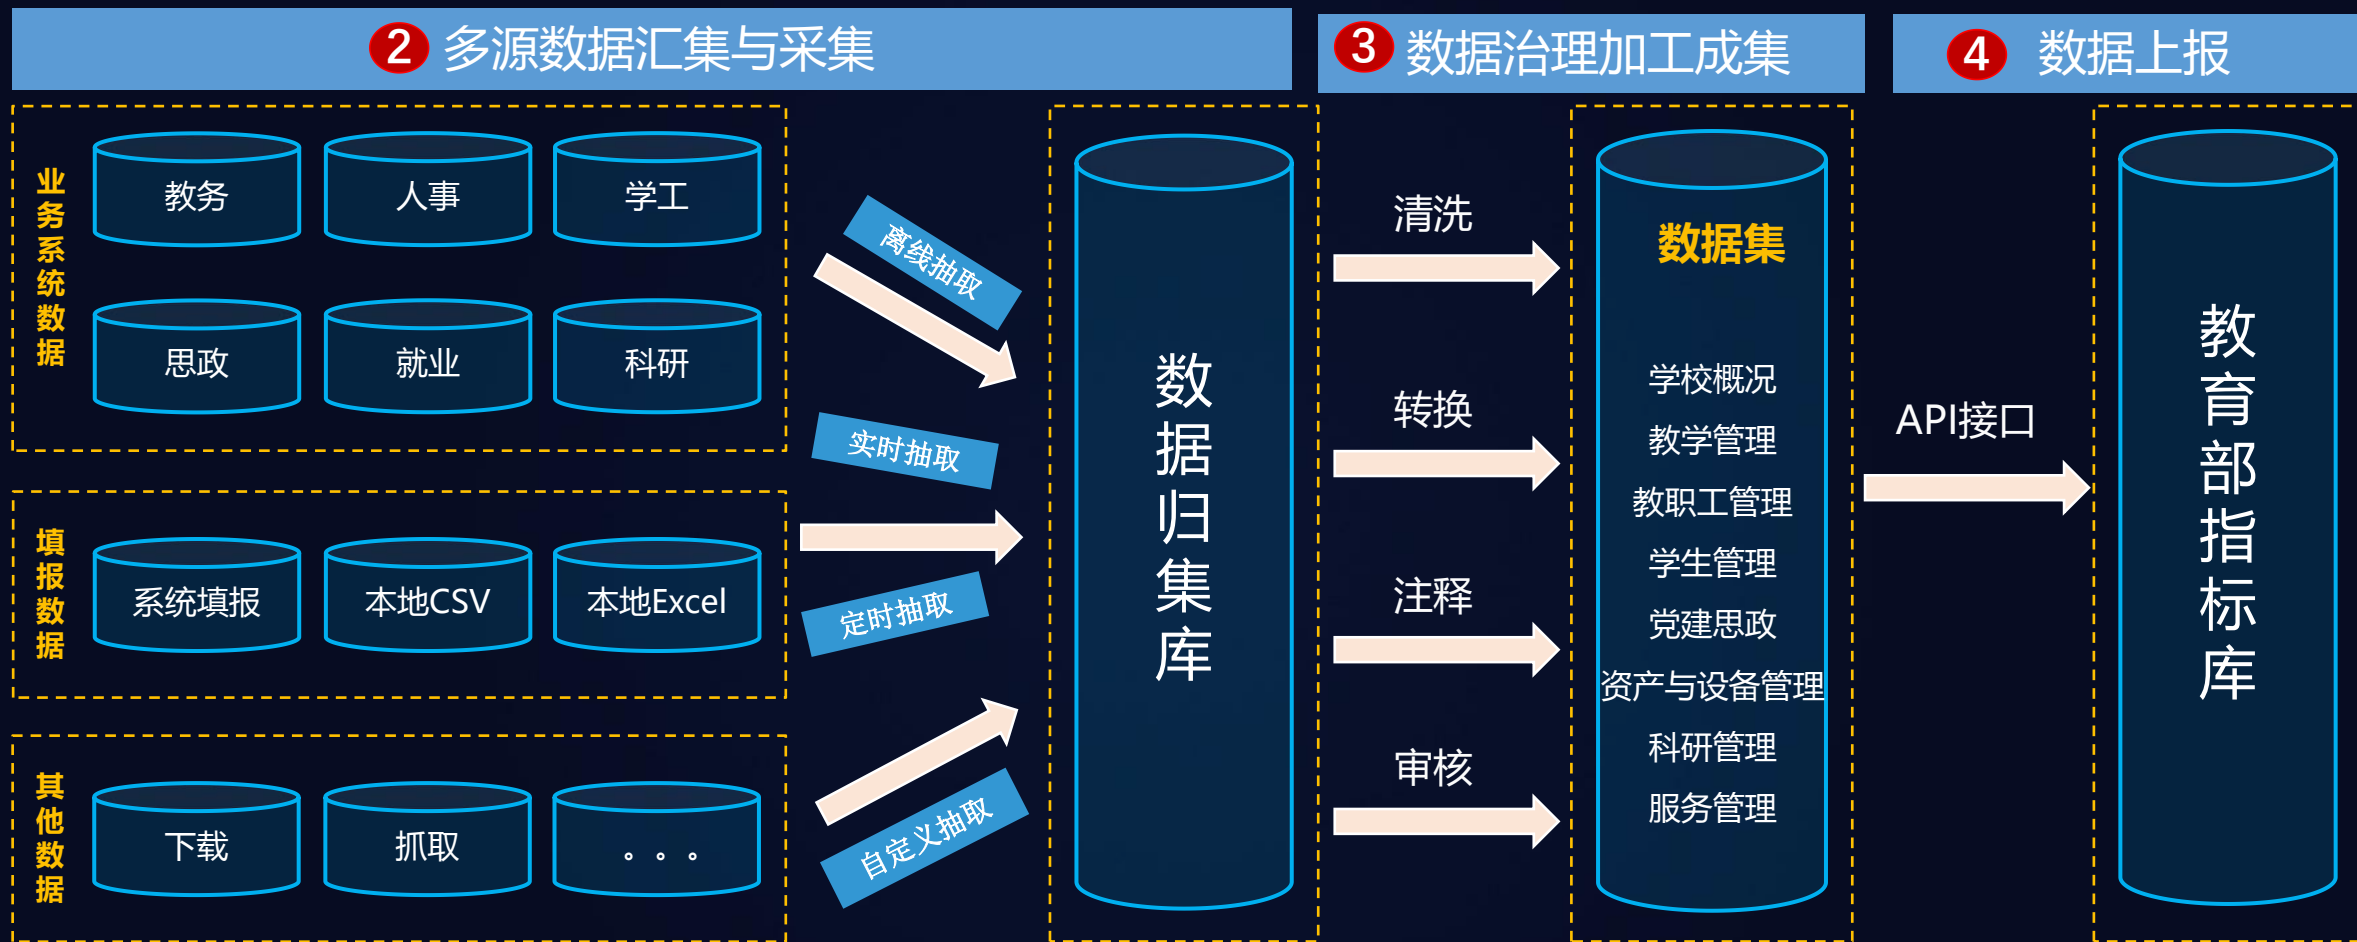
2 多源数据汇集与采集

3 数据治理加工成集

4 数据上报

业务系统数据

教务
人事
学工
思政
就业
科研

填报数据

系统填报
本地CSV
本地Excel

其他数据

下载
抓取
。。。

离线抽取
实时抽取
定时抽取
自定义抽取

数据归集库

清洗
转换
注释
审核

数据集

学校概况
教学管理
教职工管理
学生管理
党建思政
资产与设备管理
科研管理
服务管理

API接口

教育部指标库